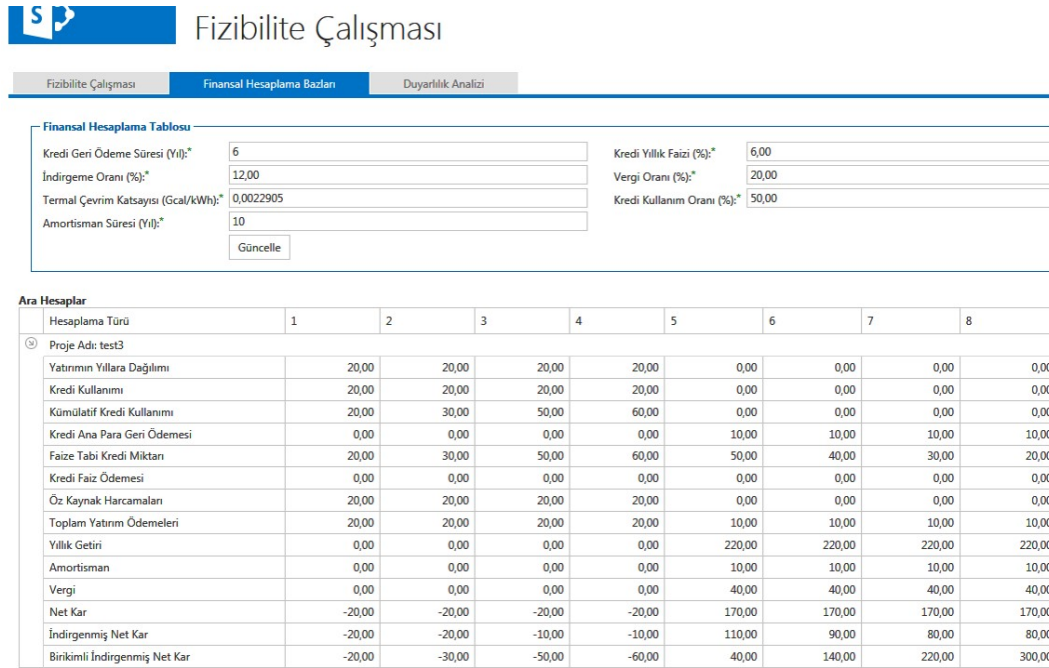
S

Fizibilite Çalışması

Fizibilite Çalışması | Finansal Hesaplama Bazları | Duyarlılık Analizi

Finansal Hesaplama Tablosu

Kredi Geri Ödeme Süresi (Yıl):* 6
İndirgeme Oranı (%):* 12,00
Termal Çevrim Katsayısı (Gcal/kWh):* 0,0022905
Amortisman Süresi (Yıl):* 10
Güncelle

Kredi Yıllık Faizi (%):* 6,00
Vergi Oranı (%):* 20,00
Kredi Kullanım Oranı (%):* 50,00

Ara Hesaplar

| Hesaplama Türü | 1 | 2 | 3 | 4 | 5 | 6 | 7 | 8 |
|---|---|---|---|---|---|---|---|---|
| Proje Adı: test3 | | | | | | | | |
| Yatırımın Yıllara Dağılımı | 20,00 | 20,00 | 20,00 | 20,00 | 0,00 | 0,00 | 0,00 | 0,0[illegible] |
| Kredi Kullanımı | 20,00 | 20,00 | 20,00 | 20,00 | 0,00 | 0,00 | 0,00 | 0,0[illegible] |
| Kümülatif Kredi Kullanımı | 20,00 | 30,00 | 50,00 | 60,00 | 0,00 | 0,00 | 0,00 | 0,0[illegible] |
| Kredi Ana Para Geri Ödemesi | 0,00 | 0,00 | 0,00 | 0,00 | 10,00 | 10,00 | 10,00 | 10,0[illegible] |
| Faize Tabi Kredi Miktarı | 20,00 | 30,00 | 50,00 | 60,00 | 50,00 | 40,00 | 30,00 | 20,0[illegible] |
| Kredi Faiz Ödemesi | 0,00 | 0,00 | 0,00 | 0,00 | 0,00 | 0,00 | 0,00 | 0,0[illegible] |
| Öz Kaynak Harcamaları | 20,00 | 20,00 | 20,00 | 20,00 | 0,00 | 0,00 | 0,00 | 0,0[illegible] |
| Toplam Yatırım Ödemeleri | 20,00 | 20,00 | 20,00 | 20,00 | 10,00 | 10,00 | 10,00 | 10,0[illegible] |
| Yıllık Getiri | 0,00 | 0,00 | 0,00 | 0,00 | 220,00 | 220,00 | 220,00 | 220,0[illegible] |
| Amortisman | 0,00 | 0,00 | 0,00 | 0,00 | 10,00 | 10,00 | 10,00 | 10,0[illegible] |
| Vergi | 0,00 | 0,00 | 0,00 | 0,00 | 40,00 | 40,00 | 40,00 | 40,0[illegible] |
| Net Kar | -20,00 | -20,00 | -20,00 | -20,00 | 170,00 | 170,00 | 170,00 | 170,0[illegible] |
| İndirgenmiş Net Kar | -20,00 | -20,00 | -10,00 | -10,00 | 110,00 | 90,00 | 80,00 | 80,0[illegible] |
| Birikimli İndirgenmiş Net Kar | -20,00 | -30,00 | -50,00 | -60,00 | 40,00 | 140,00 | 220,00 | 300,0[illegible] |